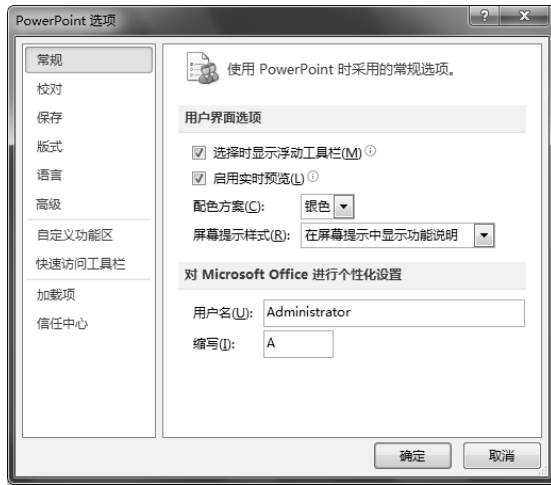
PowerPoint 选项

? X

常规
校对
保存
版式
语言
高级
自定义功能区
快速访问工具栏
加载项
信任中心

使用 PowerPoint 时采用的常规选项。

用户界面选项

选择时显示浮动工具栏(M)
启用实时预览(L)
配色方案(C): 银色
屏幕提示样式(R): 在屏幕提示中显示功能说明

对 Microsoft Office 进行个性化设置

用户名(U): Administrator
缩写(I): A

确定 取消